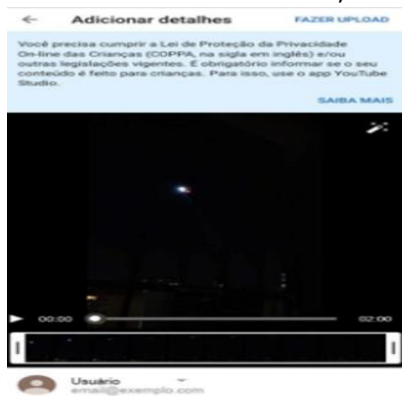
← Adicionar detalhes FAZER UPLOAD

Você precisa cumprir a Lei de Proteção da Privacidade On-line das Crianças (COPPA, na sigla em inglês) e/ou outras legislações vigentes. É obrigatório informar se o seu conteúdo é feito para crianças. Para isso, use o app YouTube Studio.

SAIBA MAIS

00:00 02:00

Usuário
email@exemplo.com